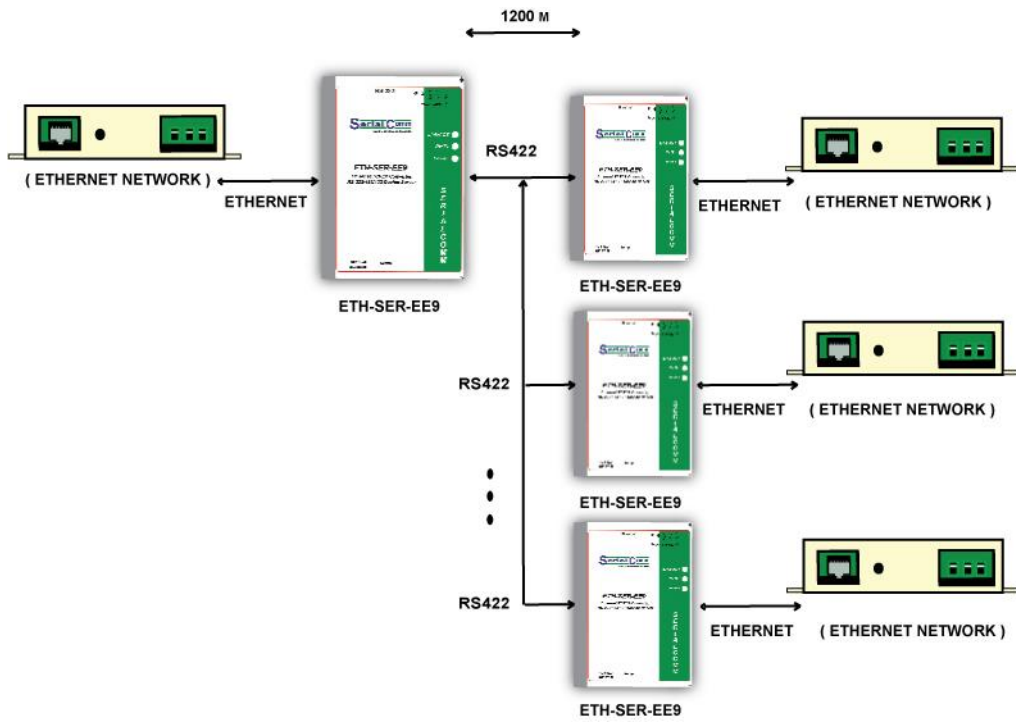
1200 м

( ETHERNET NETWORK )

ETHERNET

SerialComm

ETH-SER-EE9

SERIALCOMM

ETH-SER-EE9

RS422

SerialComm

ETH-SER-EE9

ETHERNET

( ETHERNET NETWORK )

RS422

SerialComm

ETHERNET

( ETHERNET NETWORK )

ETH-SER-EE9

RS422

SerialComm

ETHERNET

( ETHERNET NETWORK )

ETH-SER-EE9